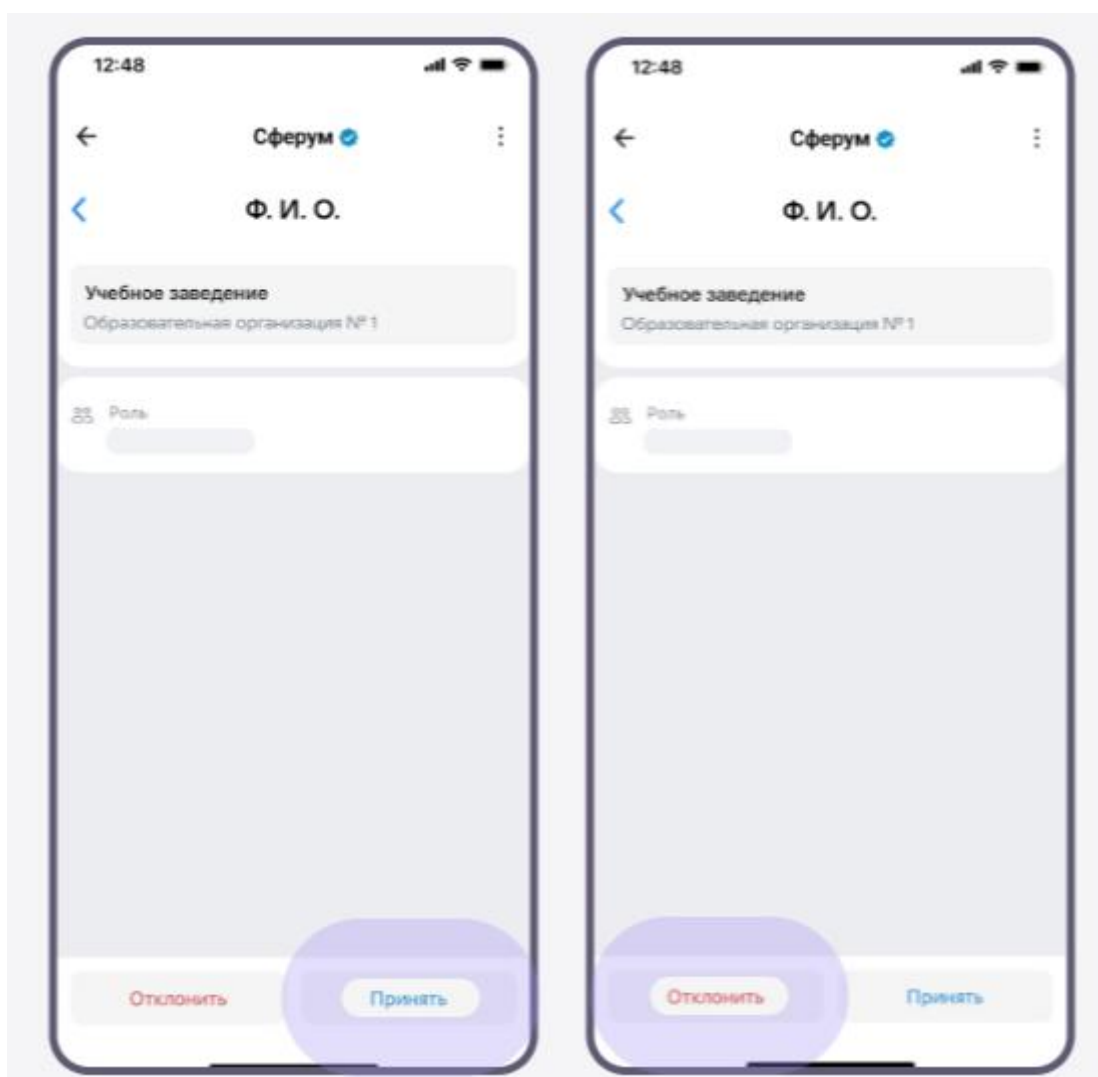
12:48

Сферум

Ф. И. О.

Учебное заведение
Образовательная организация №1

Роль

Отклонить

Принять

12:48

Сферум

Ф. И. О.

Учебное заведение
Образовательная организация №1

Роль

Отклонить

Принять